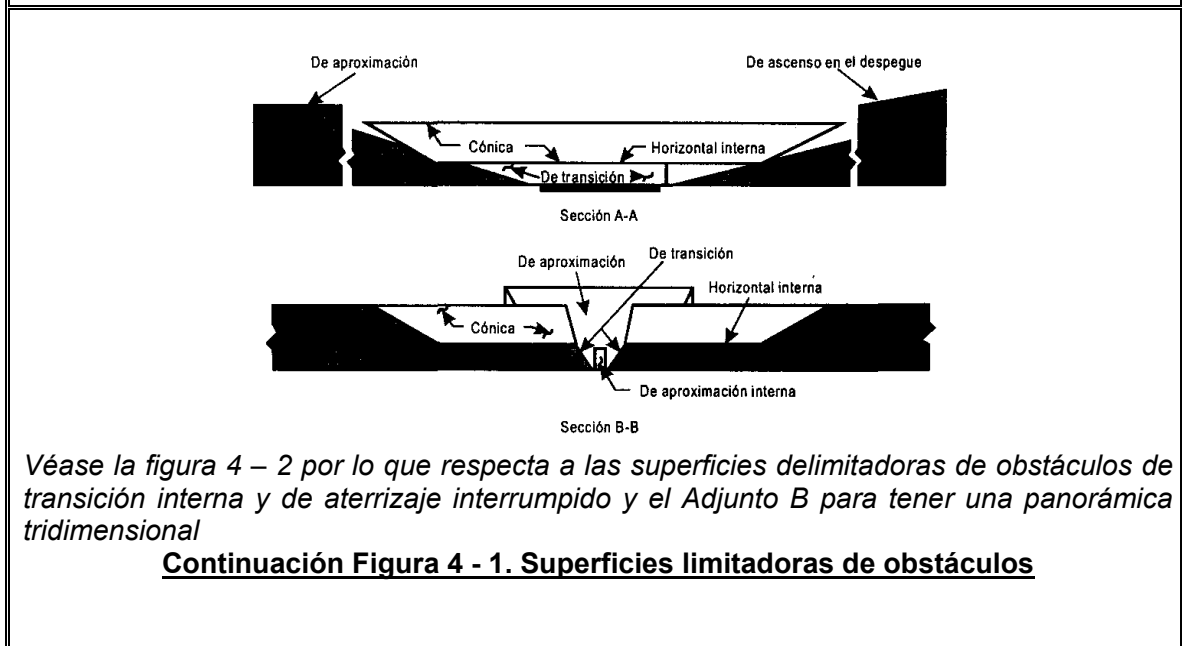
De aproximación

De ascenso en el despegue

Cónica

Horizontal interna

De transición

Sección A-A

De aproximación

De transición

Horizontal interna

Cónica

De aproximación interna

Sección B-B

Véase la figura 4 – 2 por lo que respecta a las superficies delimitadoras de obstáculos de transición interna y de aterrizaje interrumpido y el Adjunto B para tener una panorámica tridimensional

Continuación Figura 4 - 1. Superficies limitadoras de obstáculos